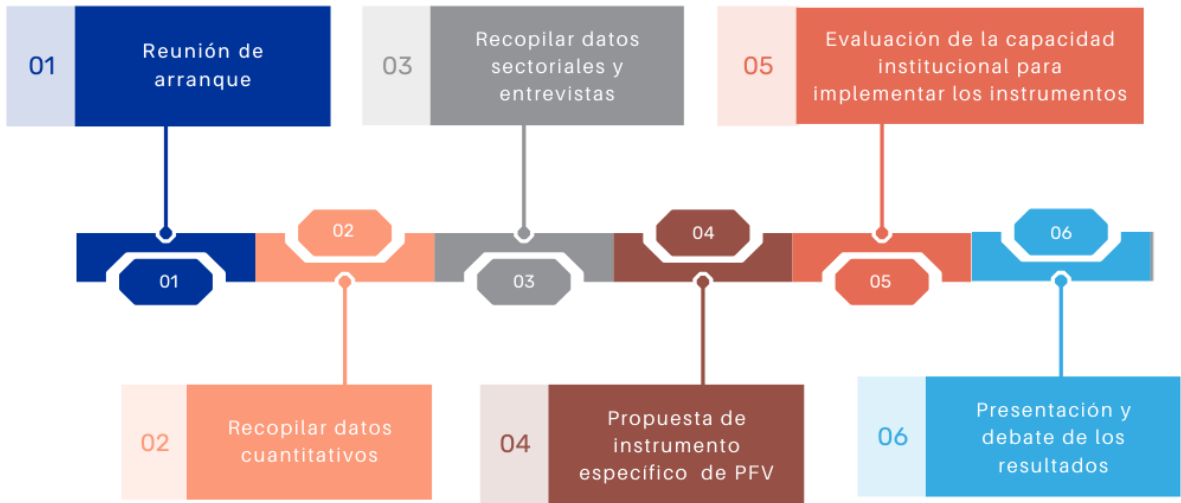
01 Reunión de arranque

03 Recopilar datos sectoriales y entrevistas

05 Evaluación de la capacidad institucional para implementar los instrumentos

01

02

03

04

05

06

02 Recopilar datos cuantitativos

04 Propuesta de instrumento específico de PFV

06 Presentación y debate de los resultados